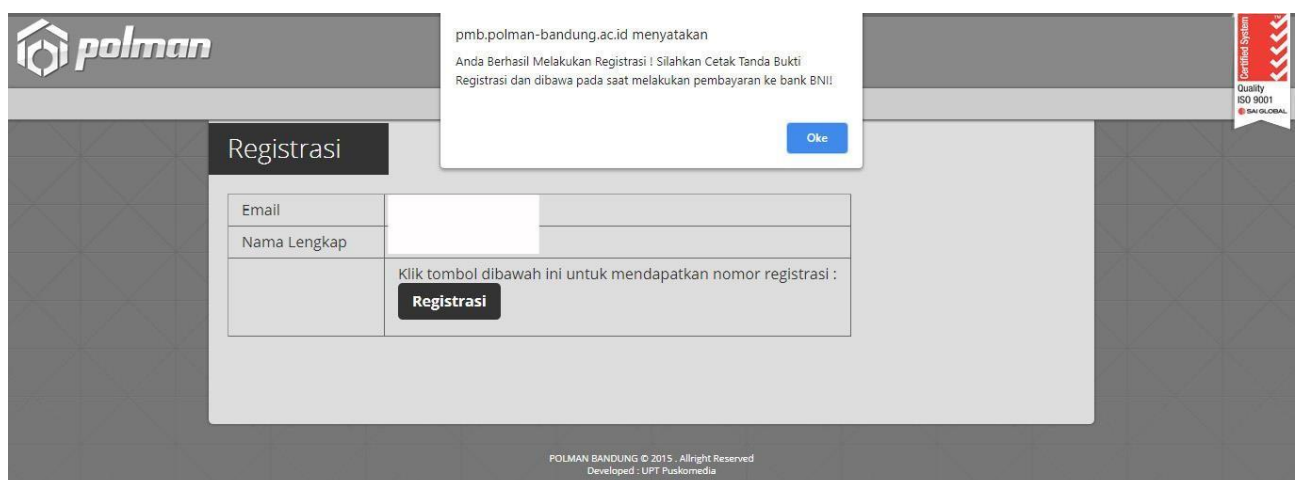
polman

pmb.polman-bandung.ac.id menyatakan

Anda Berhasil Melakukan Registrasi ! Silahkan Cetak Tanda Bukti Registrasi dan dibawa pada saat melakukan pembayaran ke bank BNI!

Oke

Certified System
Quality ISO 9001
SAI GLOBAL

Registrasi

| Email | |
|---|---|
| Nama Lengkap | |
| | Klik tombol dibawah ini untuk mendapatkan nomor registrasi : Registrasi |

POLMAN BANDUNG © 2015 . Allright Reserved
Developed : UPT Puskomedia